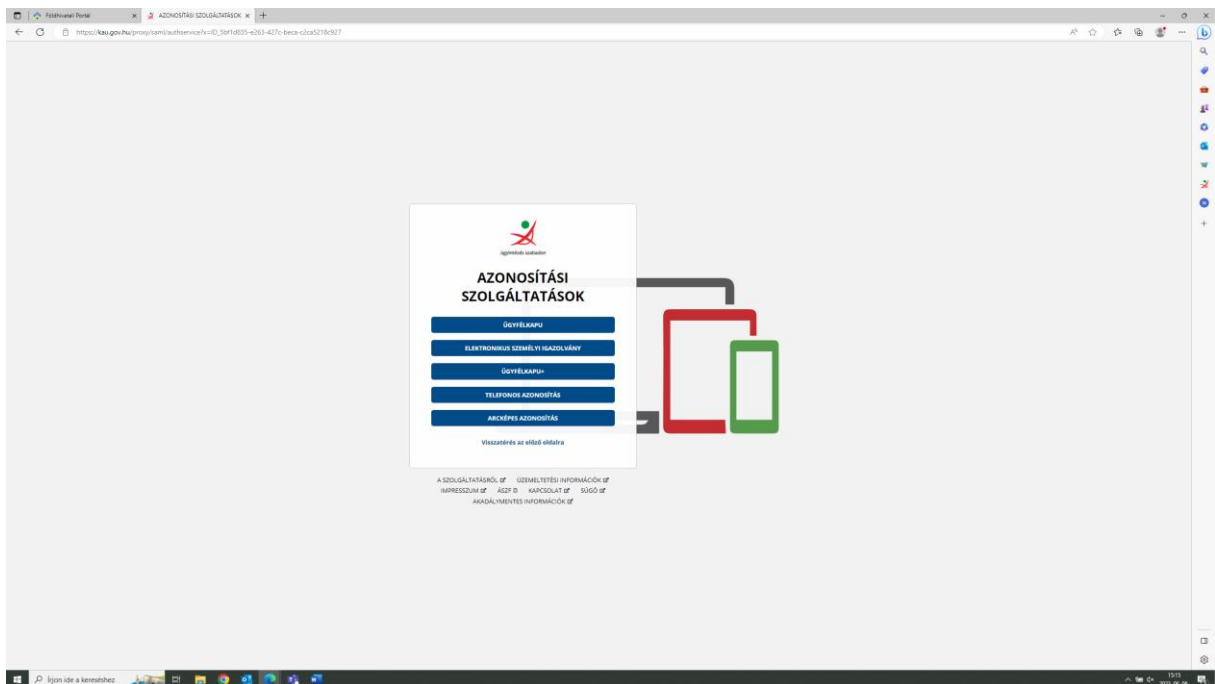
Földhivatali Portál
AZONOSÍTÁSI SZOLGÁLTATÁSOK
https://kau.gov.hu/proxy/saml/authservice?x=ID_5bf1d035-e263-427c-beca-c2ca5218c927

ügyintézés szabadon

AZONOSÍTÁSI SZOLGÁLTATÁSOK

ÜGYFÉLKAPU

ELEKTRONIKUS SZEMÉLYI IGAZOLVÁNY

ÜGYFÉLKAPU+

TELEFONOS AZONOSÍTÁS

ARCKÉPES AZONOSÍTÁS

Visszatérés az előző oldalra

A SZOLGÁLTATÁSRÓL ÜZEMELTETÉSI INFORMÁCIÓK
IMPRESSZUM ÁSZF KAPCSOLAT SÚGÓ
AKADÁLYMENTES INFORMÁCIÓK

Írjon ide a kereséshez
15:15
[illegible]